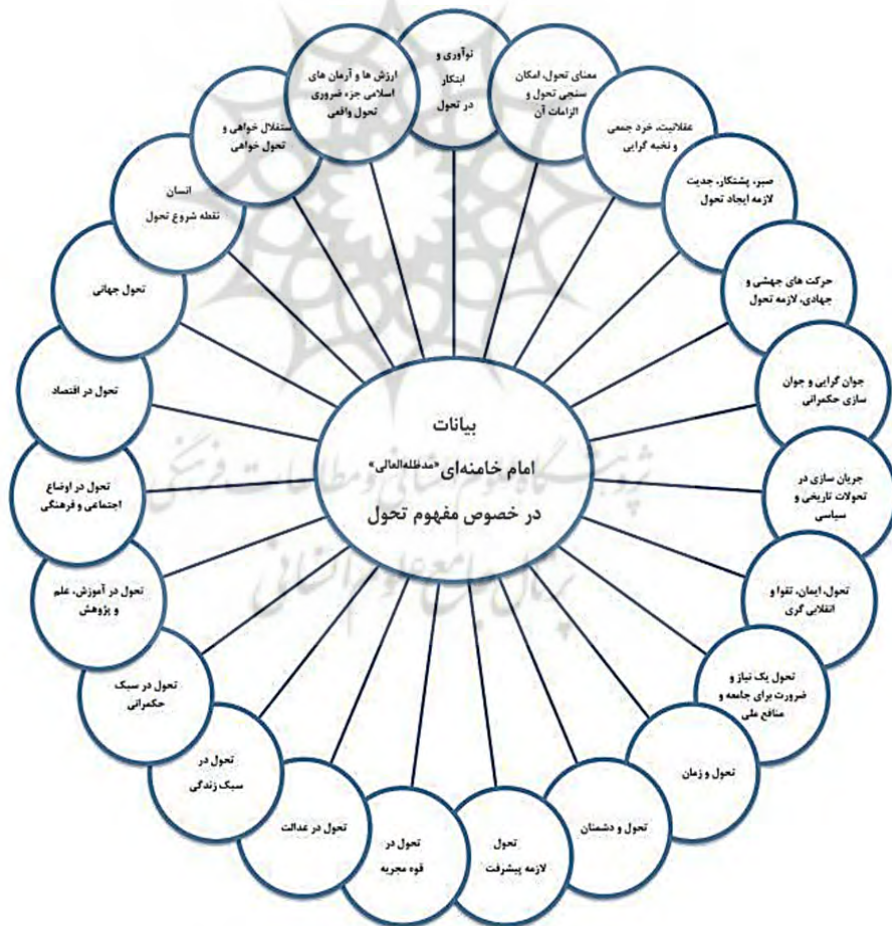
بیانات
امام خامنه‌ای «مدظله‌العالی»
در خصوص مفهوم تحول

نوآوری و ابتکار در تحول

معنای تحول، امکان سنجی تحول و الزامات آن

عقلانیت، خرد جمعی و نخبه گرایی

صبر، پشتکار، جدیت لازمه ایجاد تحول

حرکت های جهشی و جهادی، لازمه تحول

جوان گرایی و جوان سازی حکمرانی

جریان سازی در تحولات تاریخی و سیاسی

تحول، ایمان، تقوا و انقلابی گری

تحول یک نیاز و ضرورت برای جامعه و منافع ملی

تحول و زمان

تحول و دشمنان

تحول لازمه پیشرفت

تحول در قوه مجریه

تحول در عدالت

تحول در سبک زندگی

تحول در سبک حکمرانی

تحول در آموزش، علم و پژوهش

تحول در اوضاع اجتماعی و فرهنگی

تحول در اقتصاد

تحول جهانی

انسان نقطه شروع تحول

استقلال خواهی و تحول خواهی

ارزش ها و آرمان های اسلامی جزء ضروری تحول واقعی

پژوهشگاه علوم انسانی و مطالعات فرهنگی
پرتال جامع علوم انسانی